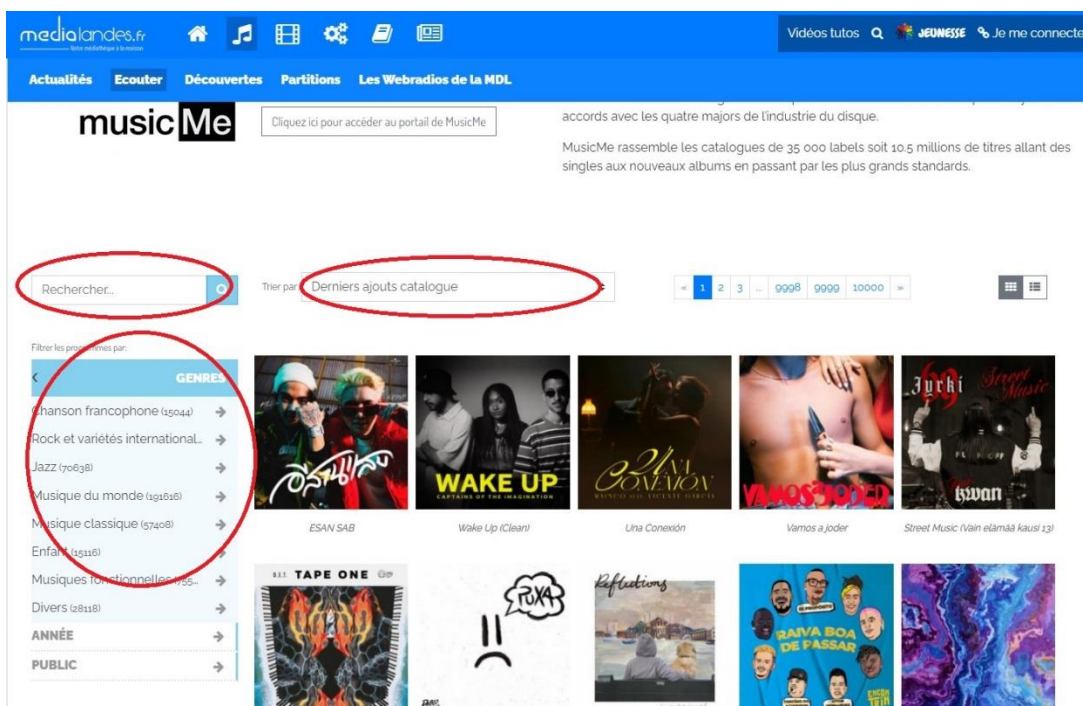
medialandes.fr
Votre médiathèque à la maison

Vidéos tutos JEUNESSE Je me connecte

Actualités Ecouter Découvertes Partitions Les Webradios de la MDL

music Me

Cliquez ici pour accéder au portail de MusicMe

accords avec les quatre majors de l'industrie du disque.

MusicMe rassemble les catalogues de 35 000 labels soit 10,5 millions de titres allant des singles aux nouveaux albums en passant par les plus grands standards.

Rechercher...

Trier par Derniers ajouts catalogue

« 1 2 3 ... 9998 9999 10000 »

Filtrer les programmes par:

GENRES

Chanson francophone (15044)
Rock et variétés international...
Jazz (70638)
Musique du monde (191616)
Musique classique (57408)
Enfant (15116)
Musiques fonctionnelles (755...
Divers (28118)
ANNÉE
PUBLIC

WAKE UP
CAPTAINS OF THE IMAGINATION

Una Conexión

VAMOS A JODER

Jurki
Street Music

ESAN SAB

Wake Up (Clean)

Una Conexión

Vamos a joder

Street Music (Vain elämää kausi 13)

TAPE ONE

PUXA

Reflections

RAIVA BOA DE PASSAR